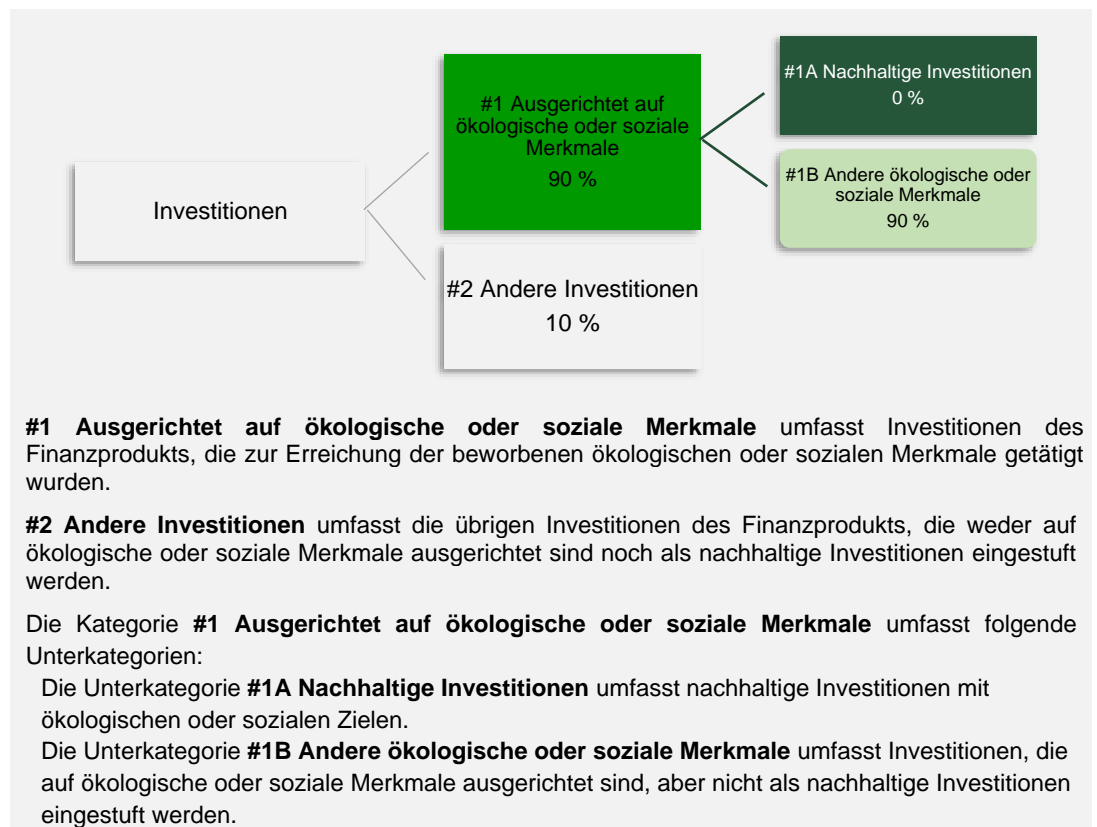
Investitionen

#1 Ausgerichtet auf ökologische oder soziale Merkmale
90 %

#2 Andere Investitionen
10 %

#1A Nachhaltige Investitionen
0 %

#1B Andere ökologische oder soziale Merkmale
90 %

**#1 Ausgerichtet auf ökologische oder soziale Merkmale** umfasst Investitionen des Finanzprodukts, die zur Erreichung der beworbenen ökologischen oder sozialen Merkmale getätigt wurden.

**#2 Andere Investitionen** umfasst die übrigen Investitionen des Finanzprodukts, die weder auf ökologische oder soziale Merkmale ausgerichtet sind noch als nachhaltige Investitionen eingestuft werden.

Die Kategorie **#1 Ausgerichtet auf ökologische oder soziale Merkmale** umfasst folgende Unterkategorien:

Die Unterkategorie **#1A Nachhaltige Investitionen** umfasst nachhaltige Investitionen mit ökologischen oder sozialen Zielen.

Die Unterkategorie **#1B Andere ökologische oder soziale Merkmale** umfasst Investitionen, die auf ökologische oder soziale Merkmale ausgerichtet sind, aber nicht als nachhaltige Investitionen eingestuft werden.